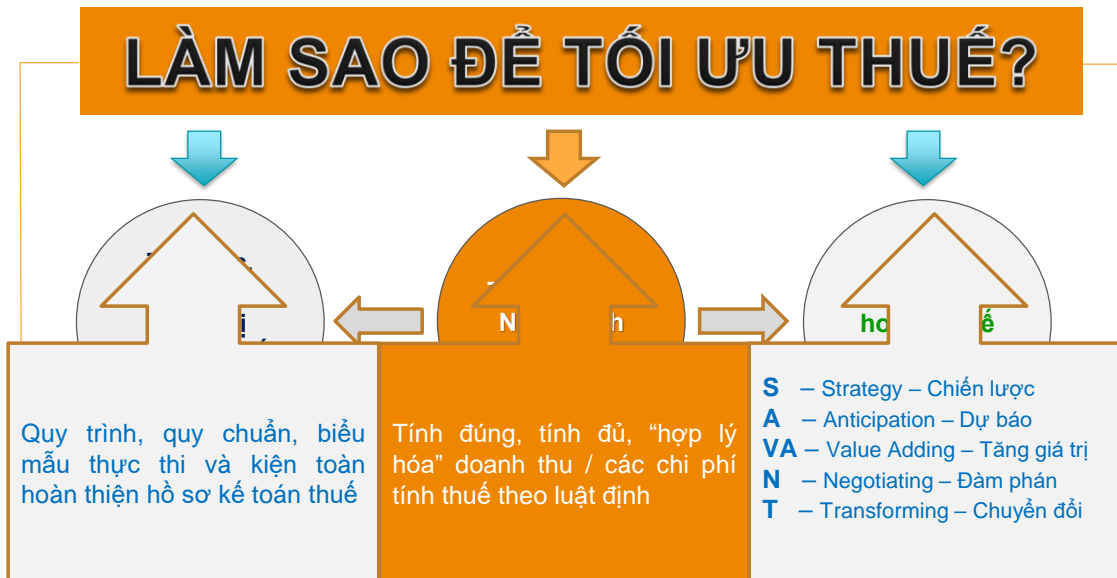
LÀM SAO ĐỂ TỐI ƯU THUẾ?

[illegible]

N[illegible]h

ho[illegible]ế

Quy trình, quy chuẩn, biểu mẫu thực thi và kiện toàn hoàn thiện hồ sơ kế toán thuế

Tính đúng, tính đủ, "hợp lý hóa" doanh thu / các chi phí tính thuế theo luật định

S – Strategy – Chiến lược
A – Anticipation – Dự báo
VA – Value Adding – Tăng giá trị
N – Negotiating – Đàm phán
T – Transforming – Chuyển đổi